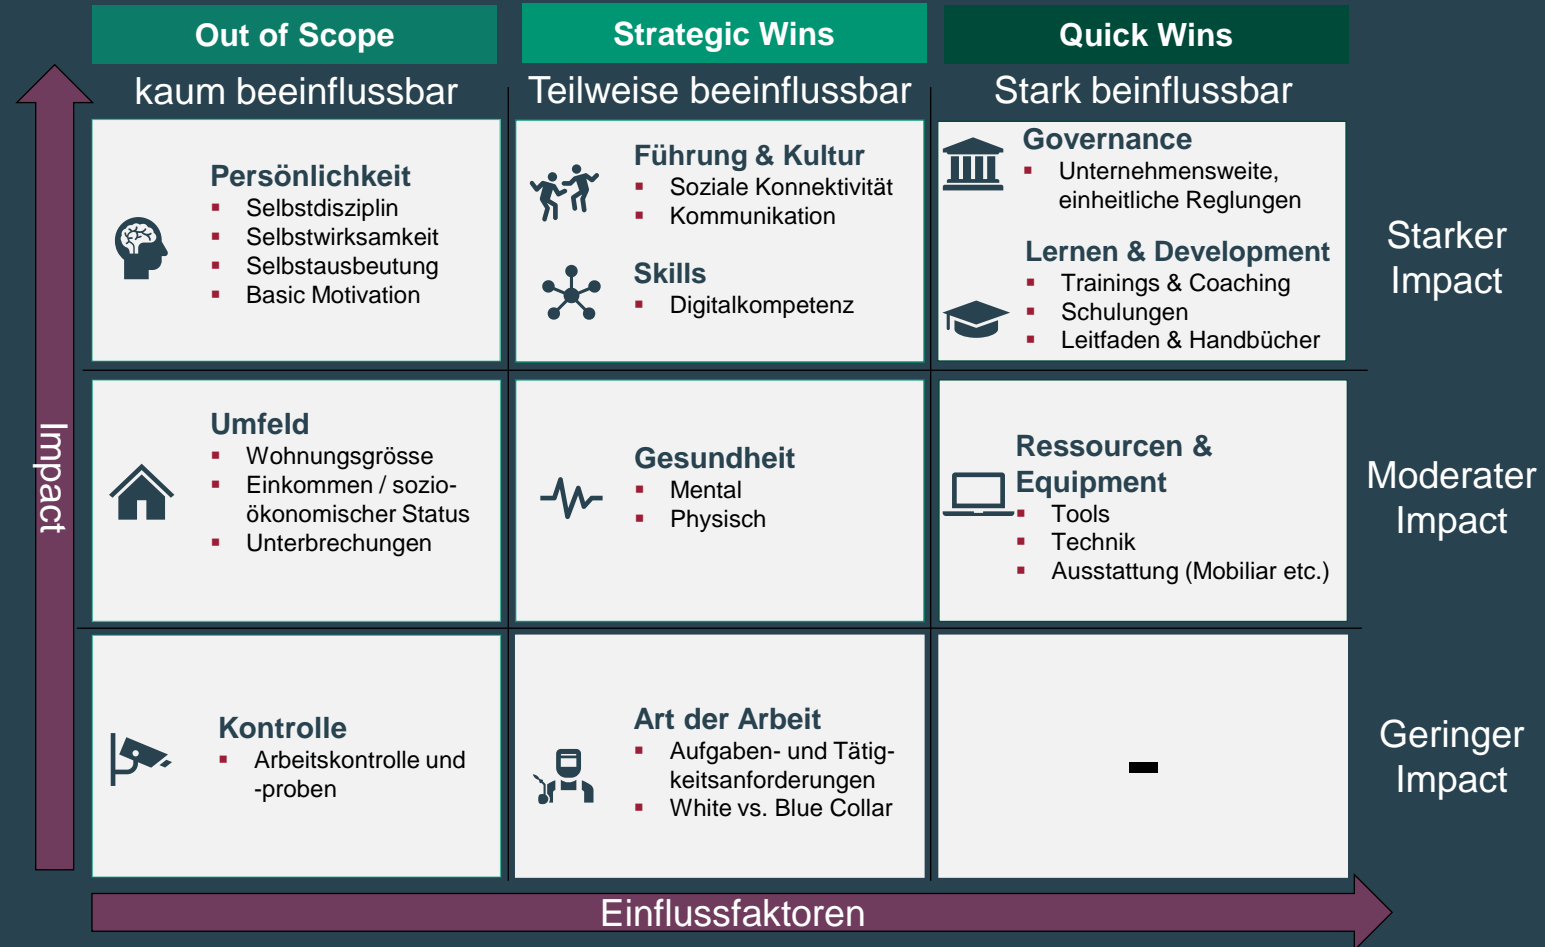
Out of Scope
kaum beeinflussbar

Strategic Wins
Teilweise beeinflussbar

Quick Wins
Stark beinflussbar

Impact

Persönlichkeit
- Selbstdisziplin
- Selbstwirksamkeit
- Selbstausbeutung
- Basic Motivation

Führung & Kultur
- Soziale Konnektivität
- Kommunikation

Skills
- Digitalkompetenz

Governance
- Unternehmensweite, einheitliche Reglungen

Lernen & Development
- Trainings & Coaching
- Schulungen
- Leitfaden & Handbücher

Starker Impact

Umfeld
- Wohnungsgrösse
- Einkommen / sozioökonomischer Status
- Unterbrechungen

Gesundheit
- Mental
- Physisch

Ressourcen & Equipment
- Tools
- Technik
- Ausstattung (Mobiliar etc.)

Moderater Impact

Kontrolle
- Arbeitskontrolle und -proben

Art der Arbeit
- Aufgaben- und Tätigkeitsanforderungen
- White vs. Blue Collar

-

Geringer Impact

Einflussfaktoren